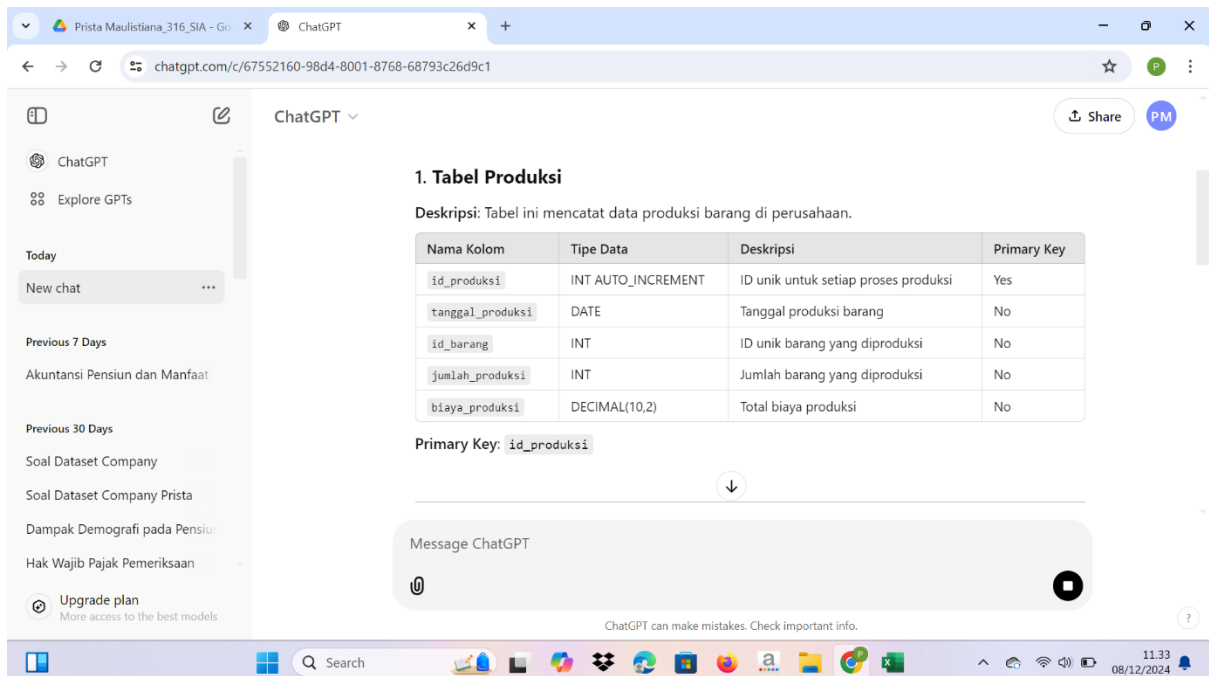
Prista Maulistiana_316_SIA - Go ×
ChatGPT ×
+

chatgpt.com/c/67552160-98d4-8001-8768-68793c26d9c1

ChatGPT
Explore GPTs

Today
New chat

Previous 7 Days
Akuntansi Pensiun dan Manfaat

Previous 30 Days
Soal Dataset Company
Soal Dataset Company Prista
Dampak Demografi pada Pensiu
Hak Wajib Pajak Pemeriksaan

Upgrade plan
More access to the best models

ChatGPT

Share PM

1. Tabel Produksi

Deskripsi: Tabel ini mencatat data produksi barang di perusahaan.

| Nama Kolom | Tipe Data | Deskripsi | Primary Key |
|---|---|---|---|
| id_produksi | INT AUTO_INCREMENT | ID unik untuk setiap proses produksi | Yes |
| tanggal_produksi | DATE | Tanggal produksi barang | No |
| id_barang | INT | ID unik barang yang diproduksi | No |
| jumlah_produksi | INT | Jumlah barang yang diproduksi | No |
| biaya_produksi | DECIMAL(10,2) | Total biaya produksi | No |

Primary Key: id_produksi

Message ChatGPT

ChatGPT can make mistakes. Check important info.

?

Search

11.33
08/12/2024